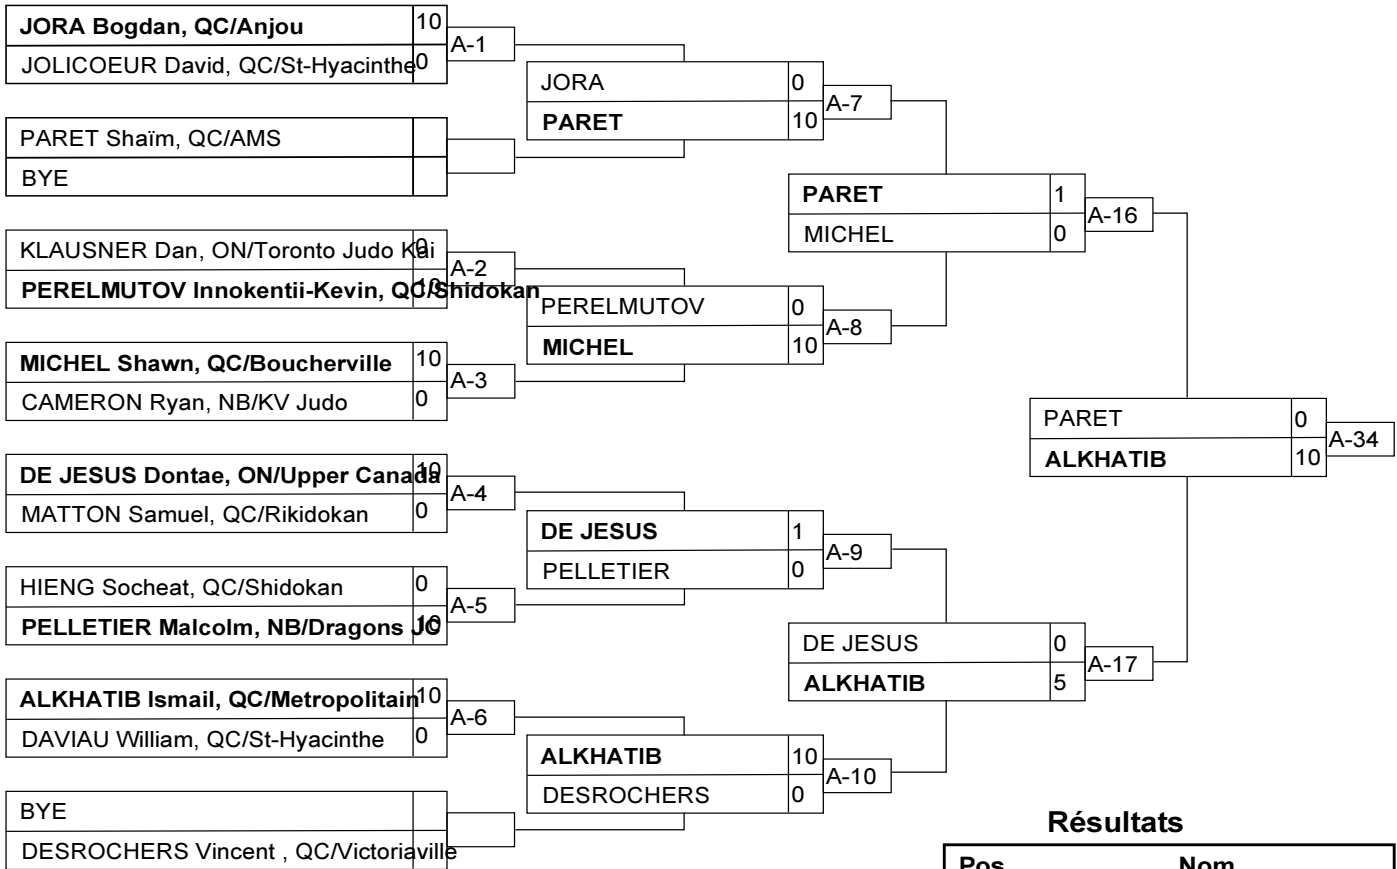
JORA Bogdan, QC/Anjou 10
JOLICOEUR David, QC/St-Hyacinthe 0
A-1

PARET Shaïm, QC/AMS
BYE

JORA 0
PARET 10
A-7

KLAUSNER Dan, ON/Toronto Judo Kai 0
PERELMUTOV Innokentii-Kevin, QC/Shidokan 10
A-2

PARET 1
MICHEL 0
A-16

MICHEL Shawn, QC/Boucherville 10
CAMERON Ryan, NB/KV Judo 0
A-3

PERELMUTOV 0
MICHEL 10
A-8

PARET 0
ALKHATIB 10
A-34

DE JESUS Dontae, ON/Upper Canada 10
MATTON Samuel, QC/Rikidokan 0
A-4

DE JESUS 1
PELLETIER 0
A-9

HIENG Socheat, QC/Shidokan 0
PELLETIER Malcolm, NB/Dragons JC 10
A-5

DE JESUS 0
ALKHATIB 5
A-17

ALKHATIB Ismail, QC/Metropolitain 10
DAVIAU William, QC/St-Hyacinthe 0
A-6

ALKHATIB 10
DESROCHERS 0
A-10

BYE
DESROCHERS Vincent , QC/Victoriaville

Résultats

Pos Nom